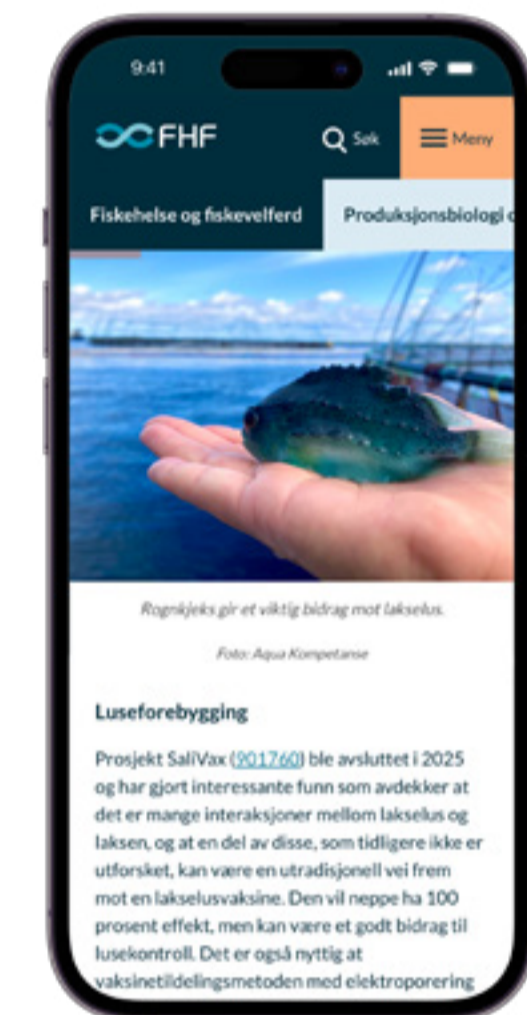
9:41

FHF

Søk

Meny

Fiskehelse og fiskevelferd

Produksjonsbiologi o

Rognkjeks gir et viktig bidrag mot lakselus.

Foto: Aqua Kompetanse

Luseforebygging

Prosjekt SaliVax (901760) ble avsluttet i 2025 og har gjort interessante funn som avdekker at det er mange interaksjoner mellom lakselus og laksen, og at en del av disse, som tidligere ikke er utforsket, kan være en utradisjonell vei frem mot en lakselusvaksine. Den vil neppe ha 100 prosent effekt, men kan være et godt bidrag til lusekontroll. Det er også nyttig at vaksinetildelingsmetoden med elektroporering